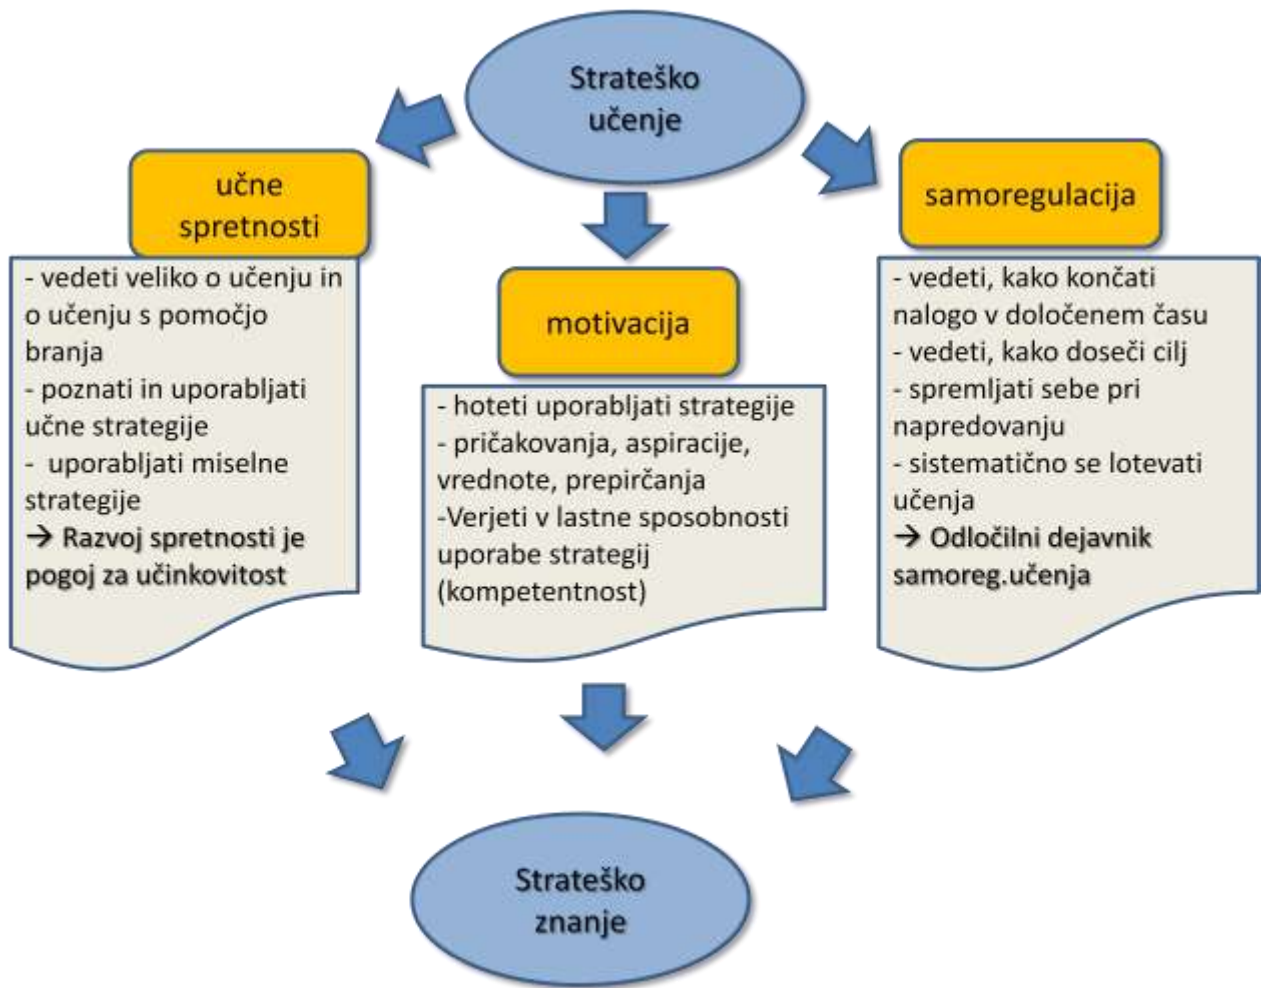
Strateško učenje

učne spretnosti

- vedeti veliko o učenju in o učenju s pomočjo branja
- poznati in uporabljati učne strategije
- uporabljati miselne strategije
→ Razvoj spretnosti je pogoj za učinkovitost

motivacija

- hoteti uporabljati strategije
- pričakovanja, aspiracije, vrednote, prepirčanja
-Verjeti v lastne sposobnosti uporabe strategij (kompetentnost)

samoregulacija

- vedeti, kako končati nalogo v določenem času
- vedeti, kako doseči cilj
- spremljati sebe pri napredovanju
- sistematično se lotevati učenja
→ Odločilni dejavnik samoreg.učenja

Strateško znanje